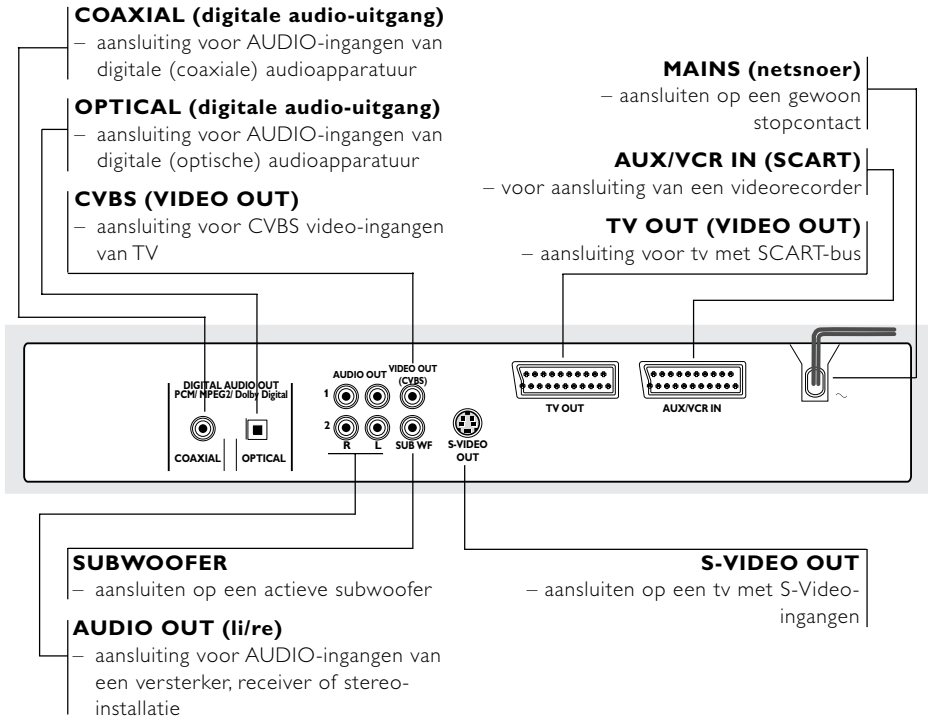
COAXIAL (digitale audio-uitgang)
– aansluiting voor AUDIO-ingangen van digitale (coaxiale) audioapparatuur

OPTICAL (digitale audio-uitgang)
– aansluiting voor AUDIO-ingangen van digitale (optische) audioapparatuur

CVBS (VIDEO OUT)
– aansluiting voor CVBS video-ingangen van TV

MAINS (netsnoer)
– aansluiten op een gewoon stopcontact

AUX/VCR IN (SCART)
– voor aansluiting van een videorecorder

TV OUT (VIDEO OUT)
– aansluiting voor tv met SCART-bus

DIGITAL AUDIO OUT
PCM/ MPEG2/ Dolby Digital
COAXIAL
OPTICAL
AUDIO OUT
VIDEO OUT (CVBS)
1
2
R
L
SUB WF
S-VIDEO OUT
TV OUT
AUX/VCR IN
~

SUBWOOFER
– aansluiten op een actieve subwoofer

AUDIO OUT (li/re)
– aansluiting voor AUDIO-ingangen van een versterker, receiver of stereoinstallatie

S-VIDEO OUT
– aansluiten op een tv met S-Videoingangen